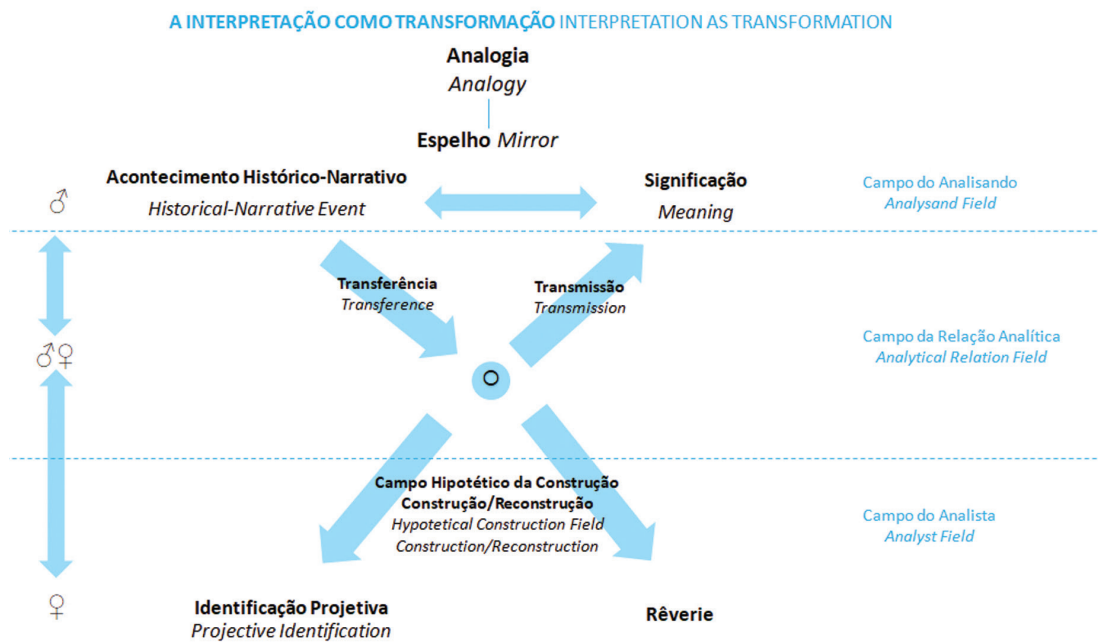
A INTERPRETAÇÃO COMO TRANSFORMAÇÃO INTERPRETATION AS TRANSFORMATION

Analogia
Analogy

Espelho Mirror

♂

Acontecimento Histórico-Narrativo
Historical-Narrative Event

Significação
Meaning

Campo do Analisando
Analysand Field

Transferência
Transference

Transmissão
Transmission

♂♀

Campo da Relação Analítica
Analytical Relation Field

O

Campo Hipotético da Construção
Construção/Reconstrução
Hypotetical Construction Field
Construction/Reconstruction

Campo do Analista
Analyst Field

♀

Identificação Projetiva
Projective Identification

Rêverie